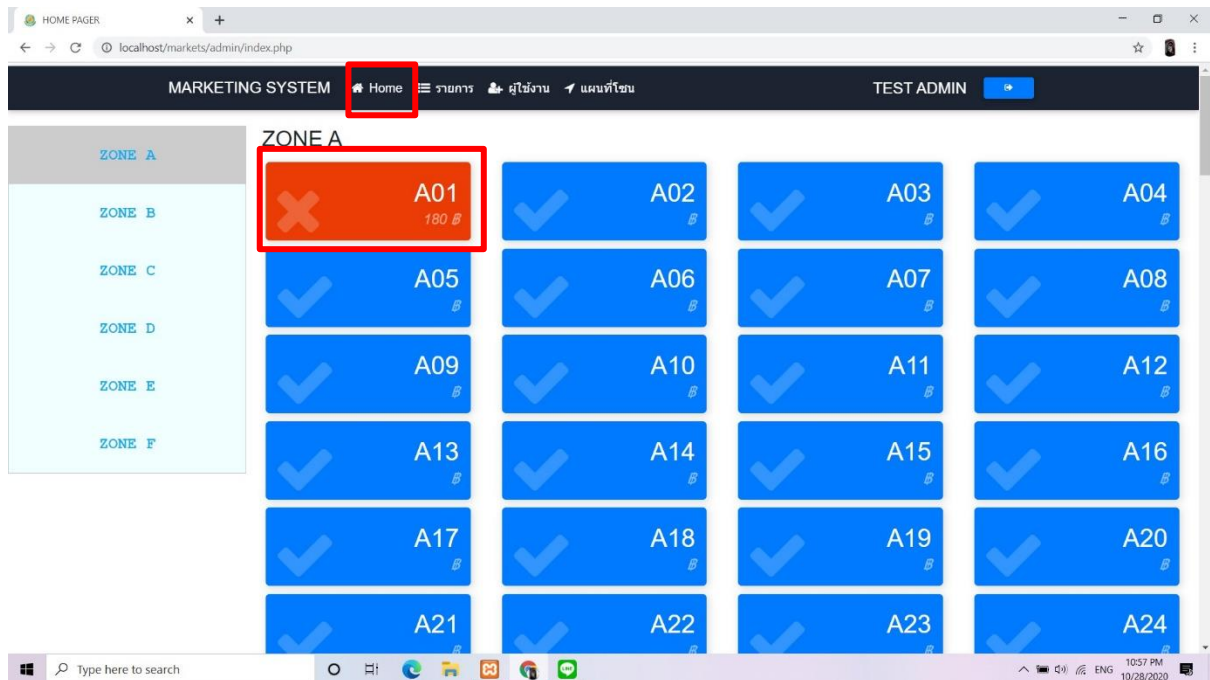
HOME PAGER
localhost/markets/admin/index.php

MARKETING SYSTEM Home รายการ ผู้ใช้งาน แผนที่โซน TEST ADMIN

ZONE A
ZONE B
ZONE C
ZONE D
ZONE E
ZONE F

ZONE A

A01 180 ฿
A02 ฿
A03 ฿
A04 ฿
A05 ฿
A06 ฿
A07 ฿
A08 ฿
A09 ฿
A10 ฿
A11 ฿
A12 ฿
A13 ฿
A14 ฿
A15 ฿
A16 ฿
A17 ฿
A18 ฿
A19 ฿
A20 ฿
A21
A22
A23
A24

Type here to search
ENG 10:57 PM 10/28/2020